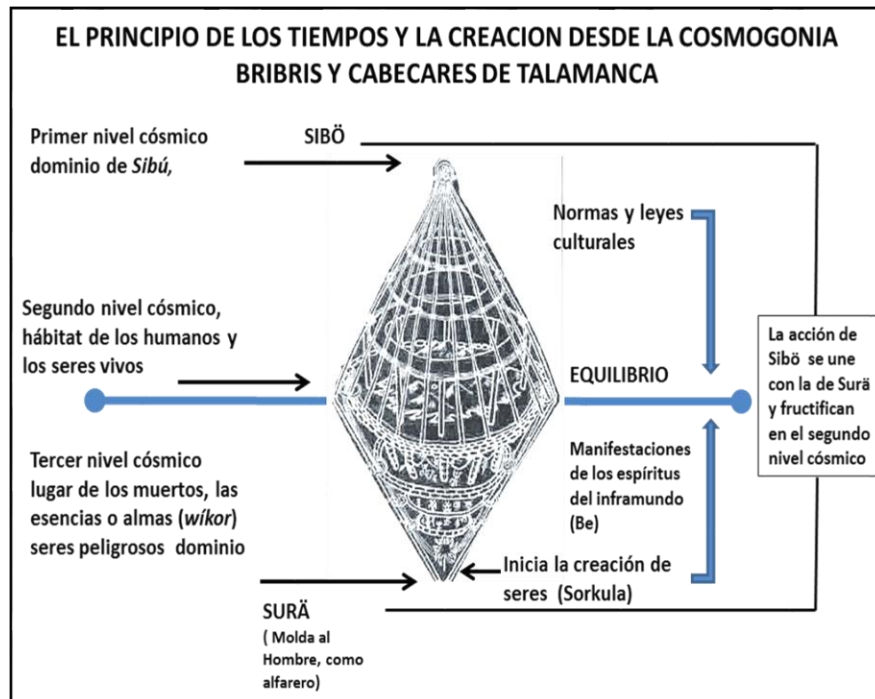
EL PRINCIPIO DE LOS TIEMPOS Y LA CREACION DESDE LA COSMOGONIA BRIBRIS Y CABECARES DE TALAMANCA

Primer nivel cósmico dominio de *Sibú,*

SIBÖ

Normas y leyes culturales

Segundo nivel cósmico, hábitat de los humanos y los seres vivos

EQUILIBRIO

La acción de Sibö se une con la de Surä y fructifican en el segundo nivel cósmico

Tercer nivel cósmico lugar de los muertos, las esencias o almas (*wíkor*) seres peligrosos dominio

Manifestaciones de los espíritus del inframundo (Be)

Inicia la creación de seres (Sorkula)

SURÄ
( Molda al Hombre, como alfarero)